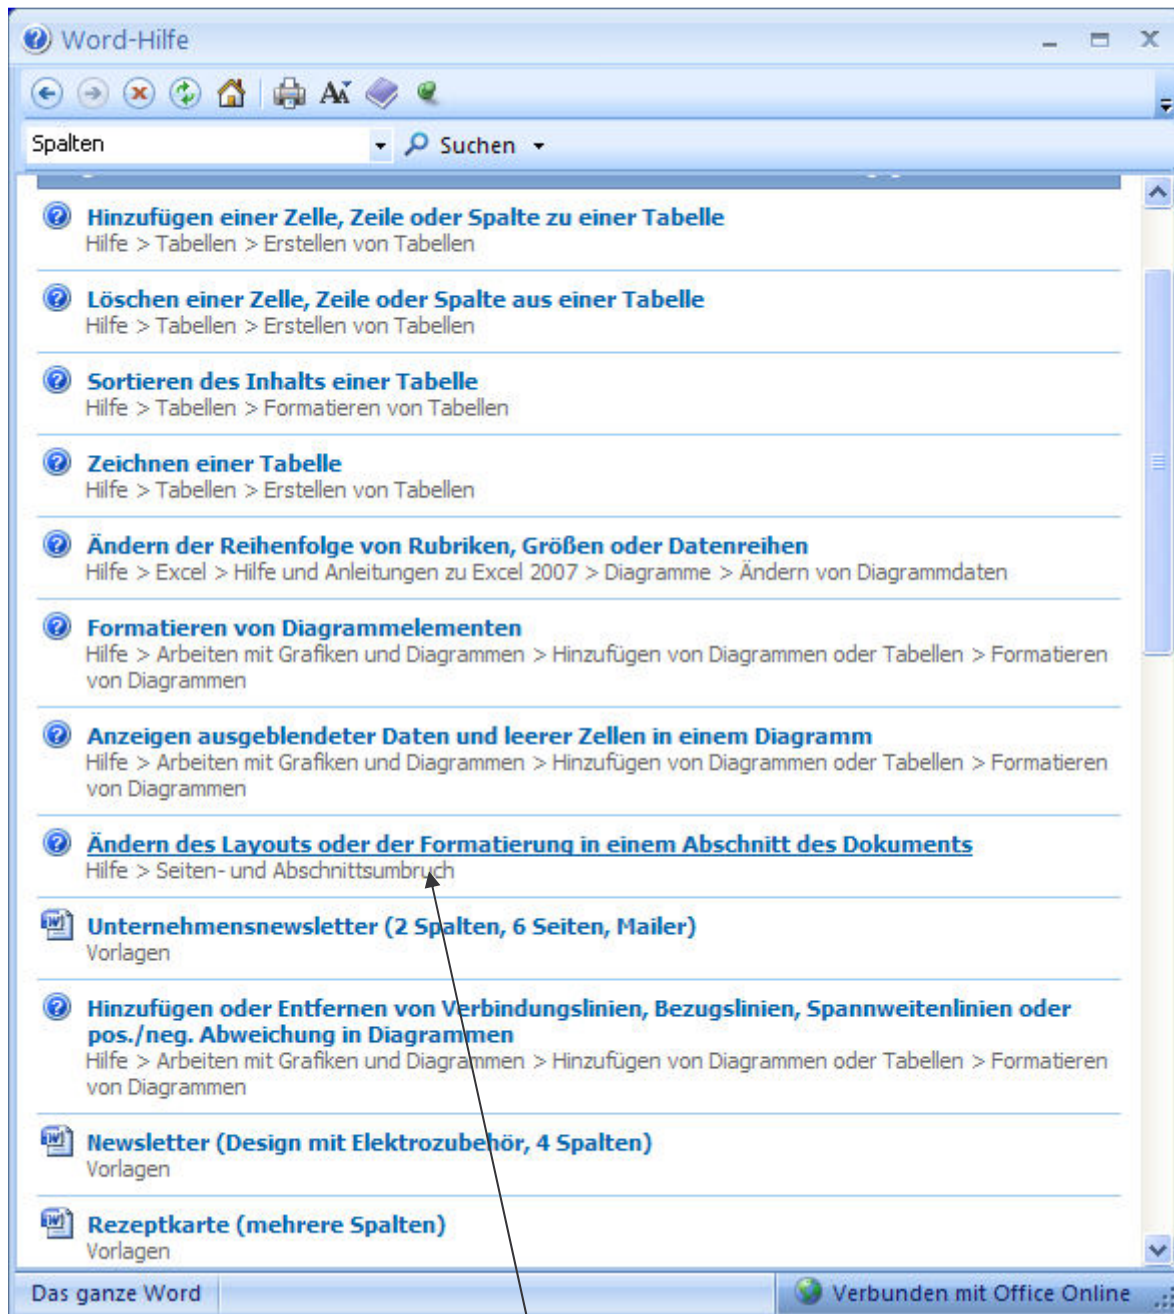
Word-Hilfe

Spalten

Suchen

Hinzufügen einer Zelle, Zeile oder Spalte zu einer Tabelle
Hilfe > Tabellen > Erstellen von Tabellen

Löschen einer Zelle, Zeile oder Spalte aus einer Tabelle
Hilfe > Tabellen > Erstellen von Tabellen

Sortieren des Inhalts einer Tabelle
Hilfe > Tabellen > Formatieren von Tabellen

Zeichnen einer Tabelle
Hilfe > Tabellen > Erstellen von Tabellen

Ändern der Reihenfolge von Rubriken, Größen oder Datenreihen
Hilfe > Excel > Hilfe und Anleitungen zu Excel 2007 > Diagramme > Ändern von Diagrammdaten

Formatieren von Diagrammelementen
Hilfe > Arbeiten mit Grafiken und Diagrammen > Hinzufügen von Diagrammen oder Tabellen > Formatieren von Diagrammen

Anzeigen ausgeblendeter Daten und leerer Zellen in einem Diagramm
Hilfe > Arbeiten mit Grafiken und Diagrammen > Hinzufügen von Diagrammen oder Tabellen > Formatieren von Diagrammen

Ändern des Layouts oder der Formatierung in einem Abschnitt des Dokuments
Hilfe > Seiten- und Abschnittsumbruch

Unternehmensnewsletter (2 Spalten, 6 Seiten, Mailer)
Vorlagen

Hinzufügen oder Entfernen von Verbindungslinien, Bezugslinien, Spannweitenlinien oder pos./neg. Abweichung in Diagrammen
Hilfe > Arbeiten mit Grafiken und Diagrammen > Hinzufügen von Diagrammen oder Tabellen > Formatieren von Diagrammen

Newsletter (Design mit Elektrozubehör, 4 Spalten)
Vorlagen

Rezeptkarte (mehrere Spalten)
Vorlagen

Das ganze Word

Verbunden mit Office Online